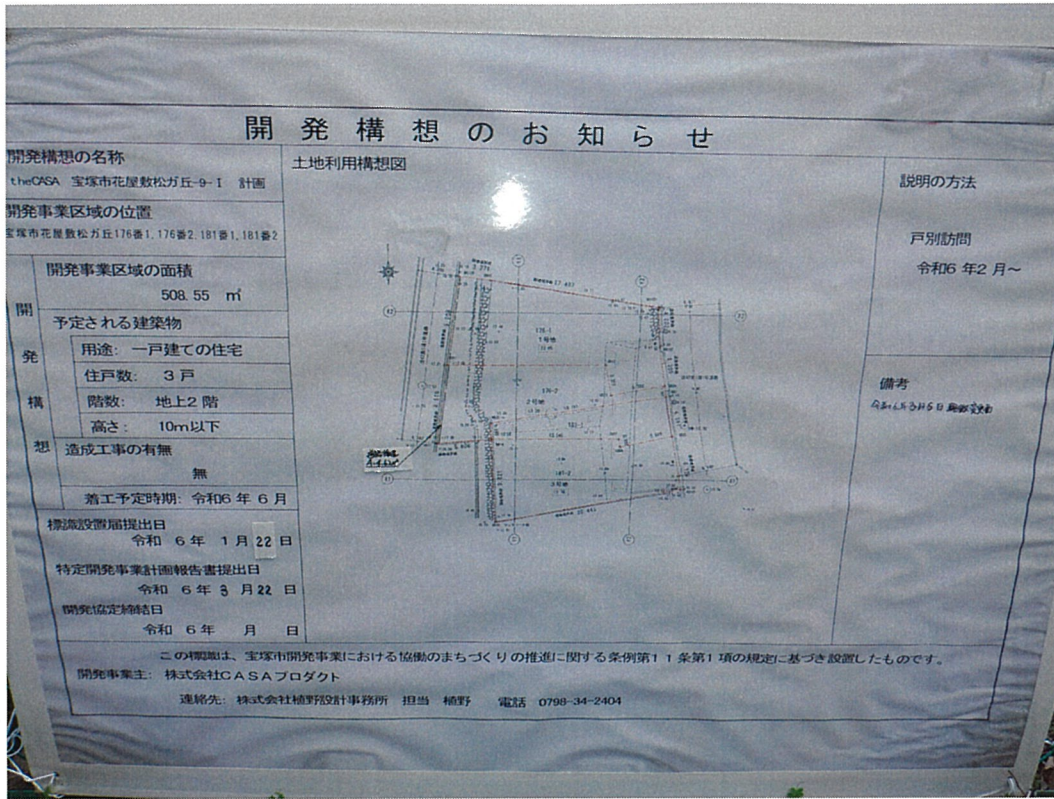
開発構想のお知らせ

開発構想の名称
theCASA 宝塚市花屋敷松ガ丘-9-Ⅰ 計画

開発事業区域の位置
宝塚市花屋敷松ガ丘176番1,176番2,181番1,181番2

開発構想

開発事業区域の面積
508.55 ㎡

予定される建築物
用途: 一戸建ての住宅
住戸数: 3戸
階数: 地上2階
高さ: 10m以下

造成工事の有無
無

着工予定時期: 令和6年 6月

標識設置届提出日
令和 6年 1月22日

特定開発事業計画報告書提出日
令和 6年 3月22日

開発協定締結日
令和 6年 月 日

土地利用構想図

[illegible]

説明の方法

戸別訪問
令和6年2月〜

備考
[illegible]

この標識は、宝塚市開発事業における協働のまちづくりの推進に関する条例第11条第1項の規定に基づき設置したものです。

開発事業主: 株式会社CASAプロダクト

連絡先: 株式会社植野設計事務所 担当 植野 電話 0798-34-2404